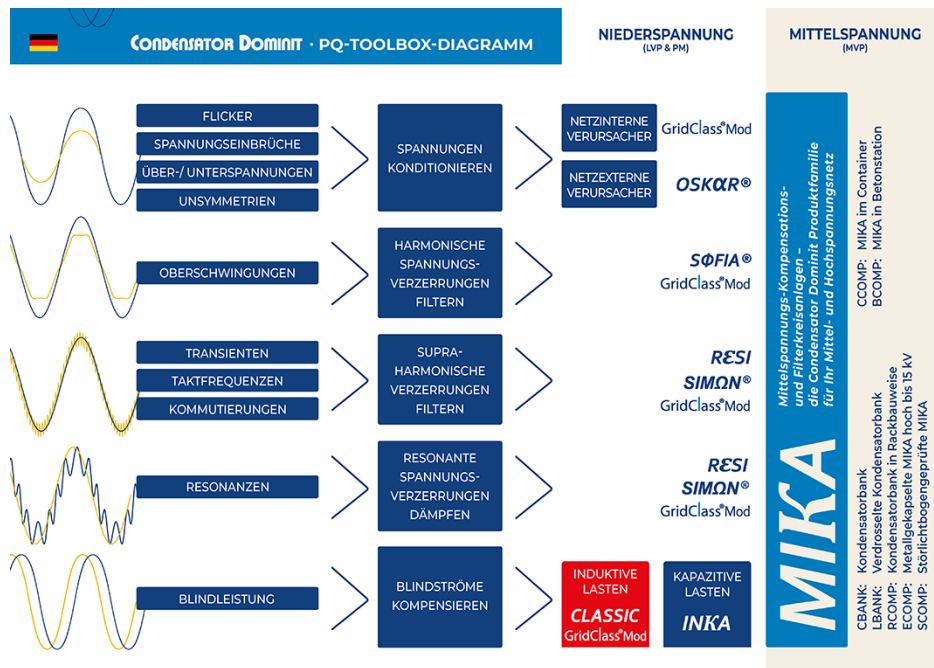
CONDENSATOR DOMINIT · PQ-TOOLBOX-DIAGRAMM

NIEDERSPANNUNG
(LVP & PM)

MITTELSPANNUNG
(MVP)

FLICKER
SPANNUNGSEINBRÜCHE
ÜBER-/ UNTERSPANNUNGEN
UNSYMMETRIEN

SPANNUNGEN KONDITIONIEREN

NETZINTERNE VERURSACHER
GridClass®Mod

NETZEXTERNE VERURSACHER
OSKAR®

OBERSCHWINGUNGEN

HARMONISCHE SPANNUNGS-VERZERRUNGEN FILTERN

SOFIA®
GridClass®Mod

TRANSIENTEN
TAKTFREQUENZEN
KOMMUTIERUNGEN

SUPRA-HARMONISCHE VERZERRUNGEN FILTERN

RESI
SIMON®
GridClass®Mod

RESONANZEN

RESONANTE SPANNUNGS-VERZERRUNGEN DÄMPFEN

RESI
SIMON®
GridClass®Mod

BLINDLEISTUNG

BLINDSTRÖME KOMPENSIEREN

INDUKTIVE LASTEN
CLASSIC
GridClass®Mod

KAPAZITIVE LASTEN
INKA

MIKA

Mittelspannungs-Kompensations- und Filterkreisanlagen – die Condensator Dominit Produktfamilie für Ihr Mittel- und Hochspannungsnetz

CBANK: Kondensatorbank
LBANK: Verdrosselte Kondensatorbank
RCOMP: Kondensatorbank in Rackbauweise
ECOMP: Metallgekapselte MIKA hoch bis 15 kV
SCOMP: Störlichtbogengeprüfte MIKA

CCOMP: MIKA im Container
BCOMP: MIKA in Betonstation